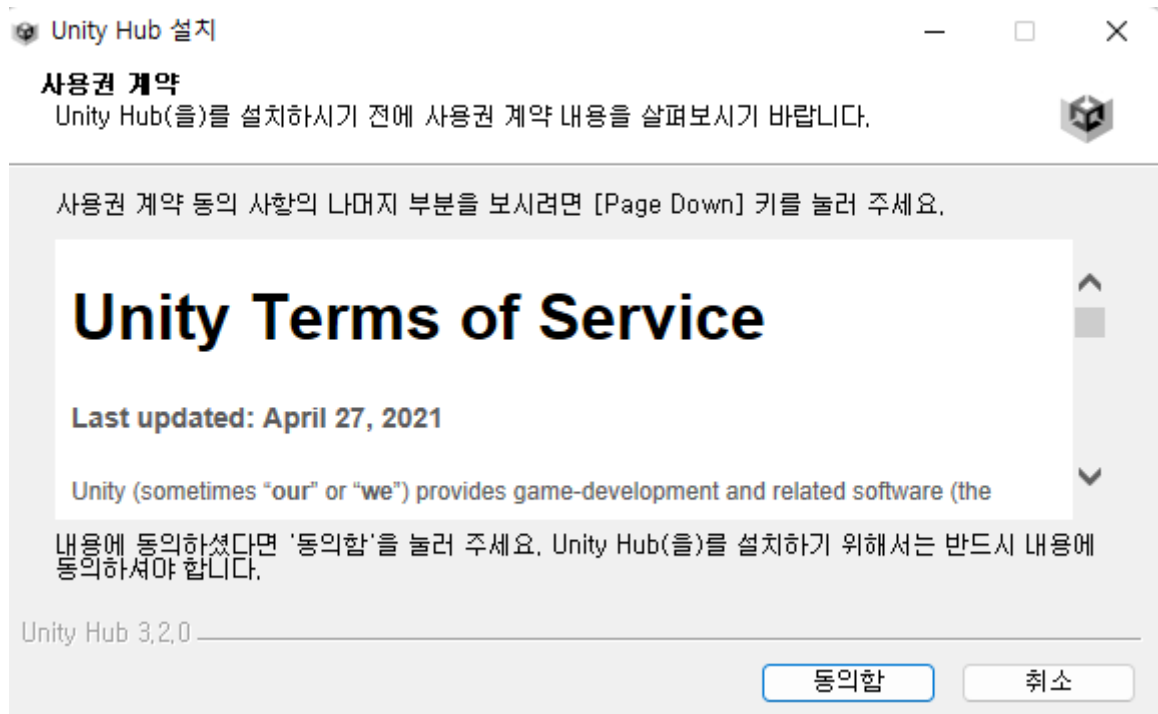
Unity Hub 설치

사용권 계약
Unity Hub(을)를 설치하시기 전에 사용권 계약 내용을 살펴보시기 바랍니다.

사용권 계약 동의 사항의 나머지 부분을 보시려면 [Page Down] 키를 눌러 주세요.

# Unity Terms of Service

**Last updated: April 27, 2021**

Unity (sometimes "**our**" or "**we**") provides game-development and related software (the

내용에 동의하셨다면 '동의함'을 눌러 주세요. Unity Hub(을)를 설치하기 위해서는 반드시 내용에 동의하셔야 합니다.

Unity Hub 3.2.0

동의함

취소